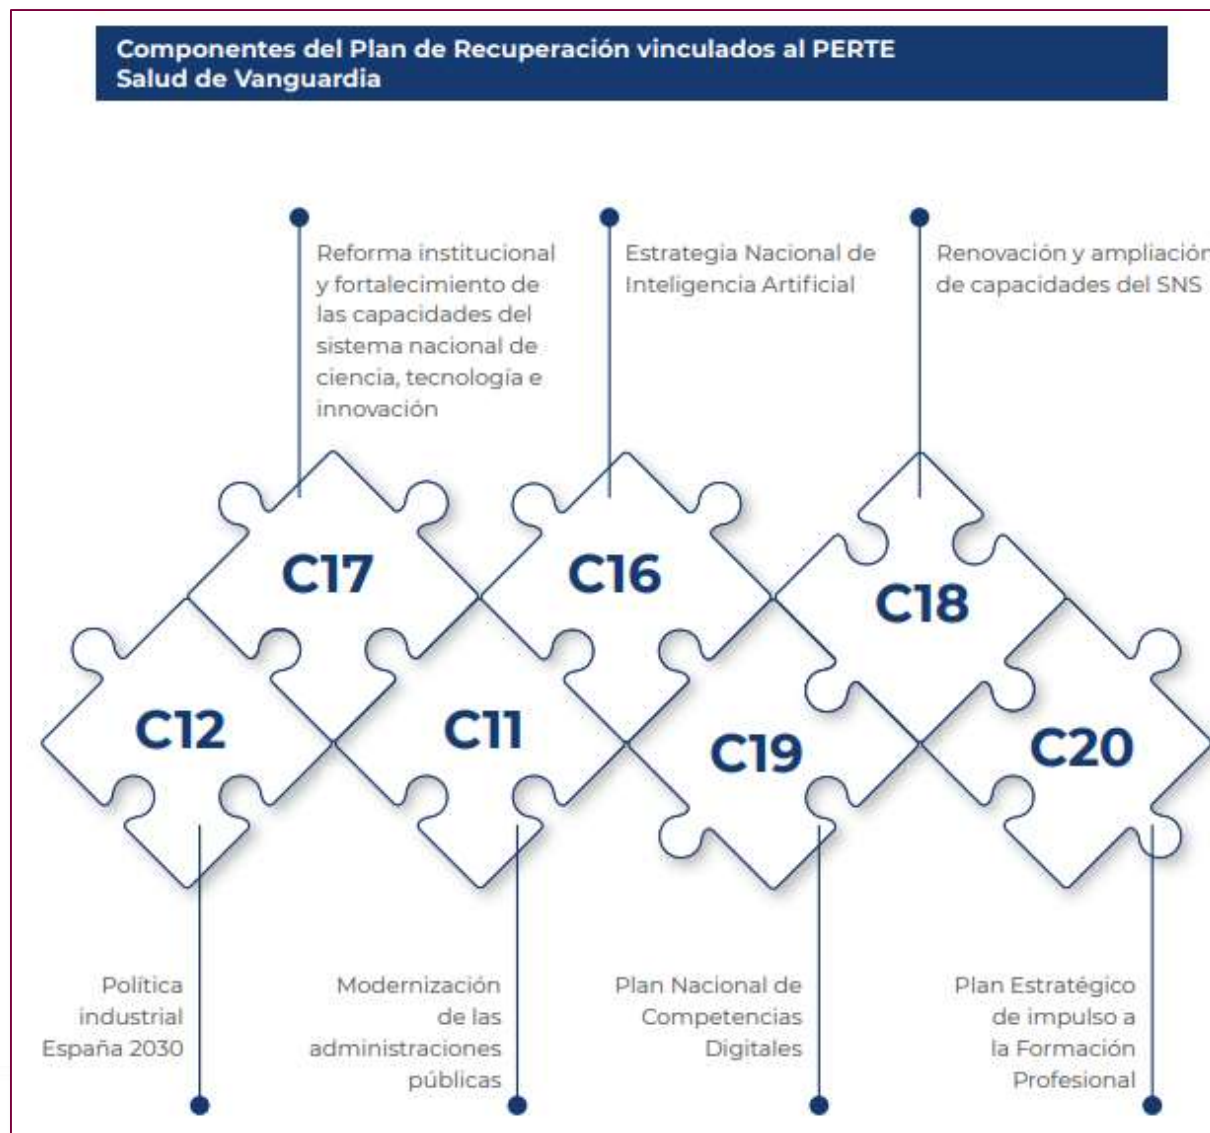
Componentes del Plan de Recuperación vinculados al PERTE Salud de Vanguardia

Reforma institucional y fortalecimiento de las capacidades del sistema nacional de ciencia, tecnología e innovación

Estrategia Nacional de Inteligencia Artificial

Renovación y ampliación de capacidades del SNS

C17

C16

C18

C12

C11

C19

C20

Política industrial España 2030

Modernización de las administraciones públicas

Plan Nacional de Competencias Digitales

Plan Estratégico de impulso a la Formación Profesional